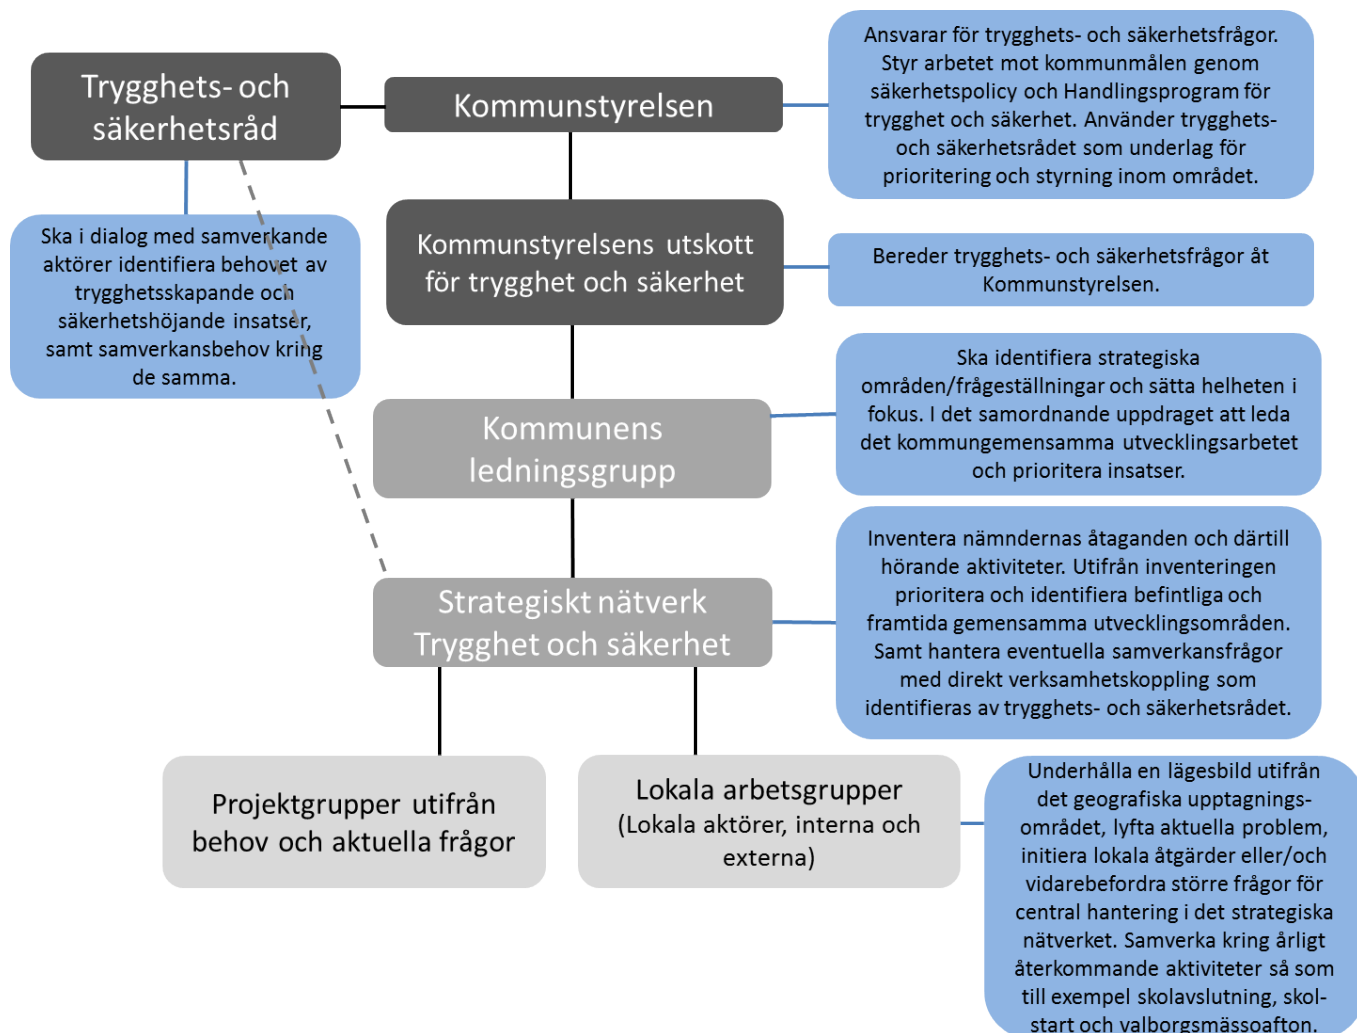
Trygghets- och säkerhetsråd

Kommunstyrelsen

Ansvarar för trygghets- och säkerhetsfrågor. Styr arbetet mot kommunmålen genom säkerhetspolicy och Handlingsprogram för trygghet och säkerhet. Använder trygghets- och säkerhetsrådet som underlag för prioritering och styrning inom området.

Ska i dialog med samverkande aktörer identifiera behovet av trygghetsskapande och säkerhetshöjande insatser, samt samverkansbehov kring de samma.

Kommunstyrelsens utskott för trygghet och säkerhet

Bereder trygghets- och säkerhetsfrågor åt Kommunstyrelsen.

Kommunens ledningsgrupp

Ska identifiera strategiska områden/frågeställningar och sätta helheten i fokus. I det samordnande uppdraget att leda det kommungemensamma utvecklingsarbetet och prioritera insatser.

Strategiskt nätverk Trygghet och säkerhet

Inventera nämndernas åtaganden och därtill hörande aktiviteter. Utifrån inventeringen prioritera och identifiera befintliga och framtida gemensamma utvecklingsområden. Samt hantera eventuella samverkansfrågor med direkt verksamhetskoppling som identifieras av trygghets- och säkerhetsrådet.

Projektgrupper utifrån behov och aktuella frågor

Lokala arbetsgrupper (Lokala aktörer, interna och externa)

Underhålla en lägesbild utifrån det geografiska upptagningsområdet, lyfta aktuella problem, initiera lokala åtgärder eller/och vidarebefordra större frågor för central hantering i det strategiska nätverket. Samverka kring årligt återkommande aktiviteter så som till exempel skolavslutning, skolstart och valborgsmässoafton.